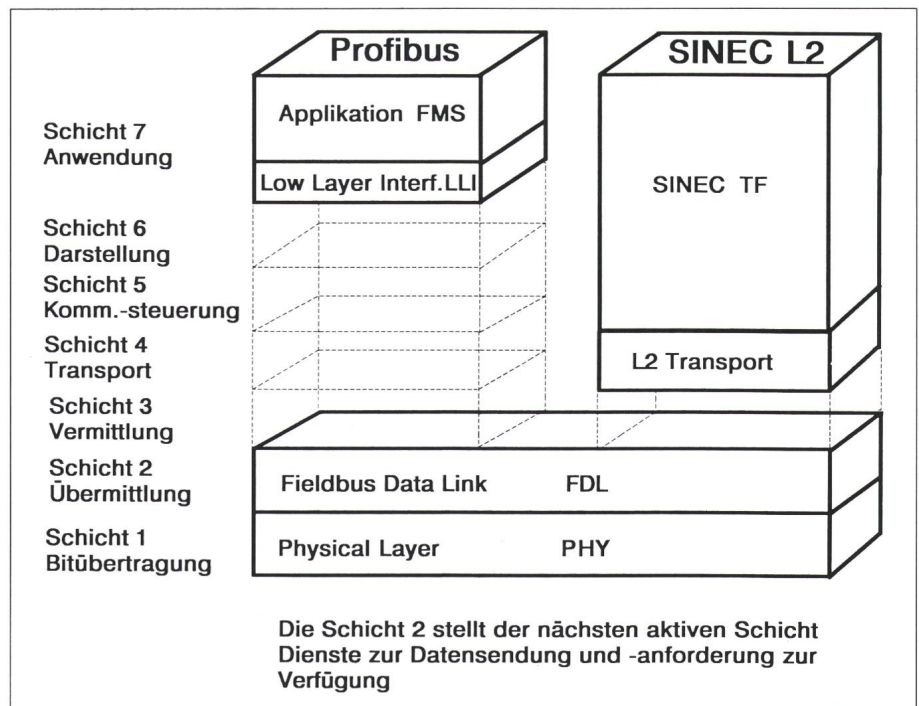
Profibus

SINEC L2

Applikation FMS

Low Layer Interf.LLI

SINEC TF

L2 Transport

Schicht 7
Anwendung

Schicht 6
Darstellung

Schicht 5
Komm.-steuerung

Schicht 4
Transport

Schicht 3
Vermittlung

Schicht 2
Übermittlung

Fieldbus Data Link FDL

Schicht 1
Bitübertragung

Physical Layer PHY

Die Schicht 2 stellt der nächsten aktiven Schicht Dienste zur Datensendung und -anforderung zur Verfügung